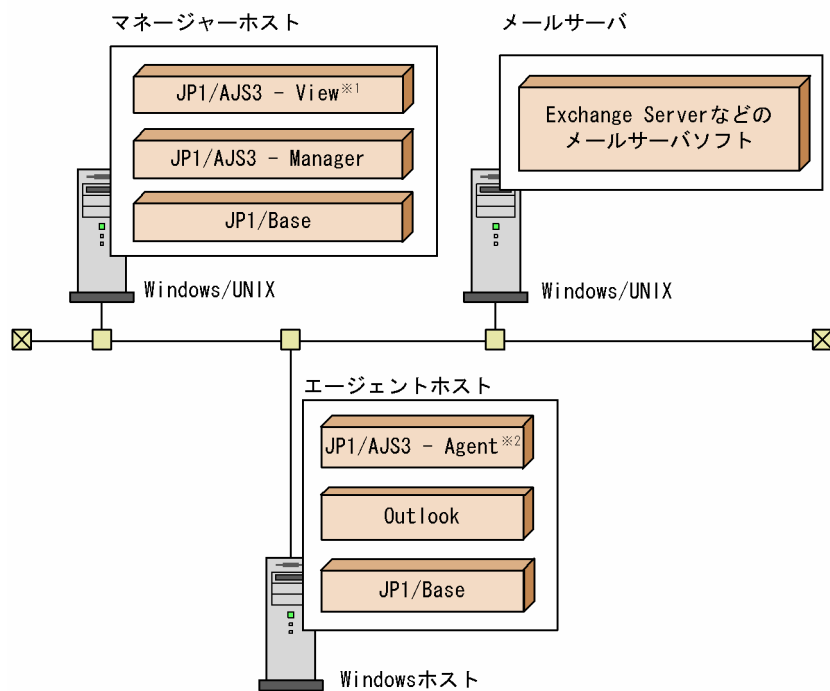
マネージャーホスト

JP1/AJS3 - View※1

JP1/AJS3 - Manager

JP1/Base

Windows/UNIX

メールサーバ

Exchange Serverなどのメールサーバソフト

Windows/UNIX

エージェントホスト

JP1/AJS3 - Agent※2

Outlook

JP1/Base

Windowsホスト